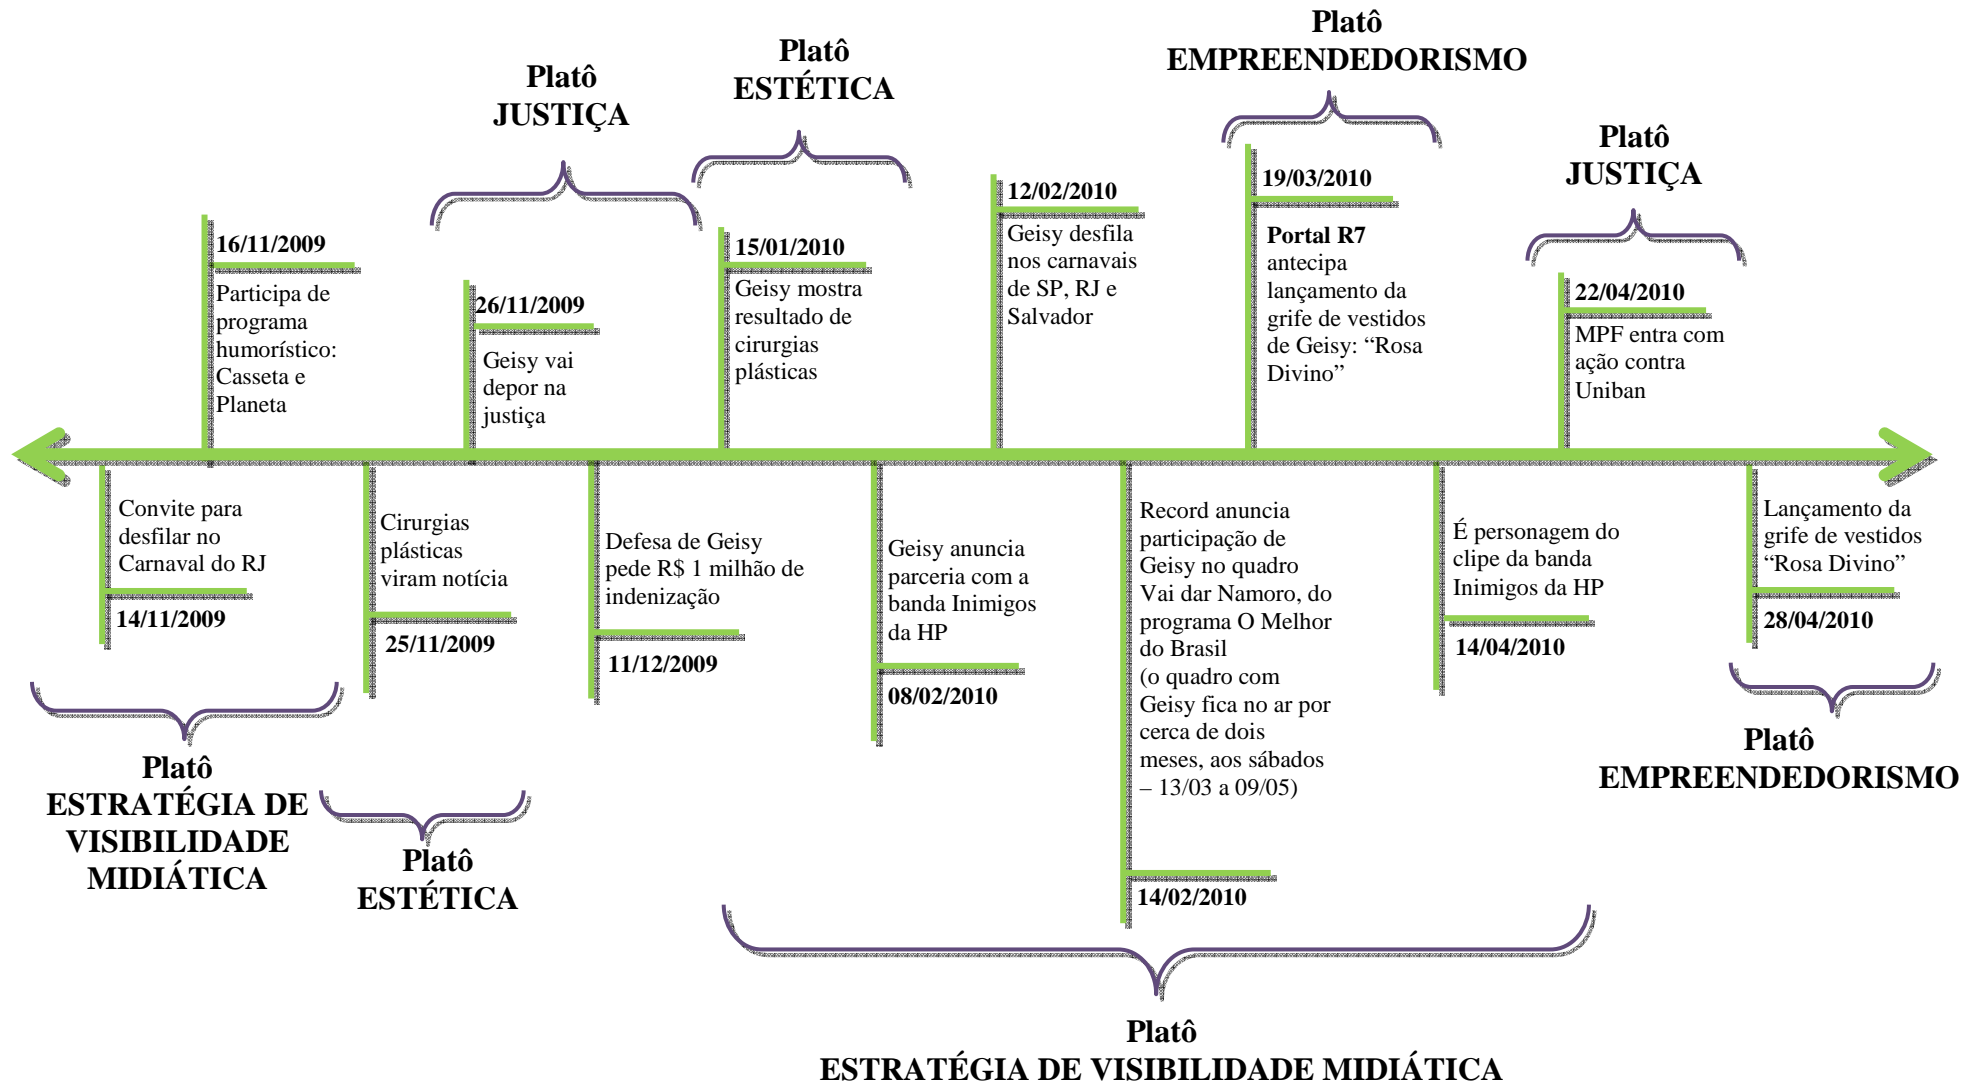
Platô
JUSTIÇA

Platô
ESTÉTICA

Platô
EMPREENDEDORISMO

Platô
JUSTIÇA

16/11/2009
Participa de programa humorístico: Casseta e Planeta

26/11/2009
Geisy vai depor na justiça

15/01/2010
Geisy mostra resultado de cirurgias plásticas

12/02/2010
Geisy desfila nos carnavais de SP, RJ e Salvador

19/03/2010
**Portal R7** antecipa lançamento da grife de vestidos de Geisy: "Rosa Divino"

22/04/2010
MPF entra com ação contra Uniban

Convite para desfilar no Carnaval do RJ
14/11/2009

Cirurgias plásticas viram notícia
25/11/2009

Defesa de Geisy pede R$ 1 milhão de indenização
11/12/2009

Geisy anuncia parceria com a banda Inimigos da HP
08/02/2010

Record anuncia participação de Geisy no quadro Vai dar Namoro, do programa O Melhor do Brasil
(o quadro com Geisy fica no ar por cerca de dois meses, aos sábados – 13/03 a 09/05)
14/02/2010

É personagem do clipe da banda Inimigos da HP
14/04/2010

Lançamento da grife de vestidos "Rosa Divino"
28/04/2010

Platô
ESTRATÉGIA DE VISIBILIDADE MIDIÁTICA

Platô
ESTÉTICA

Platô
EMPREENDEDORISMO

Platô
ESTRATÉGIA DE VISIBILIDADE MIDIÁTICA